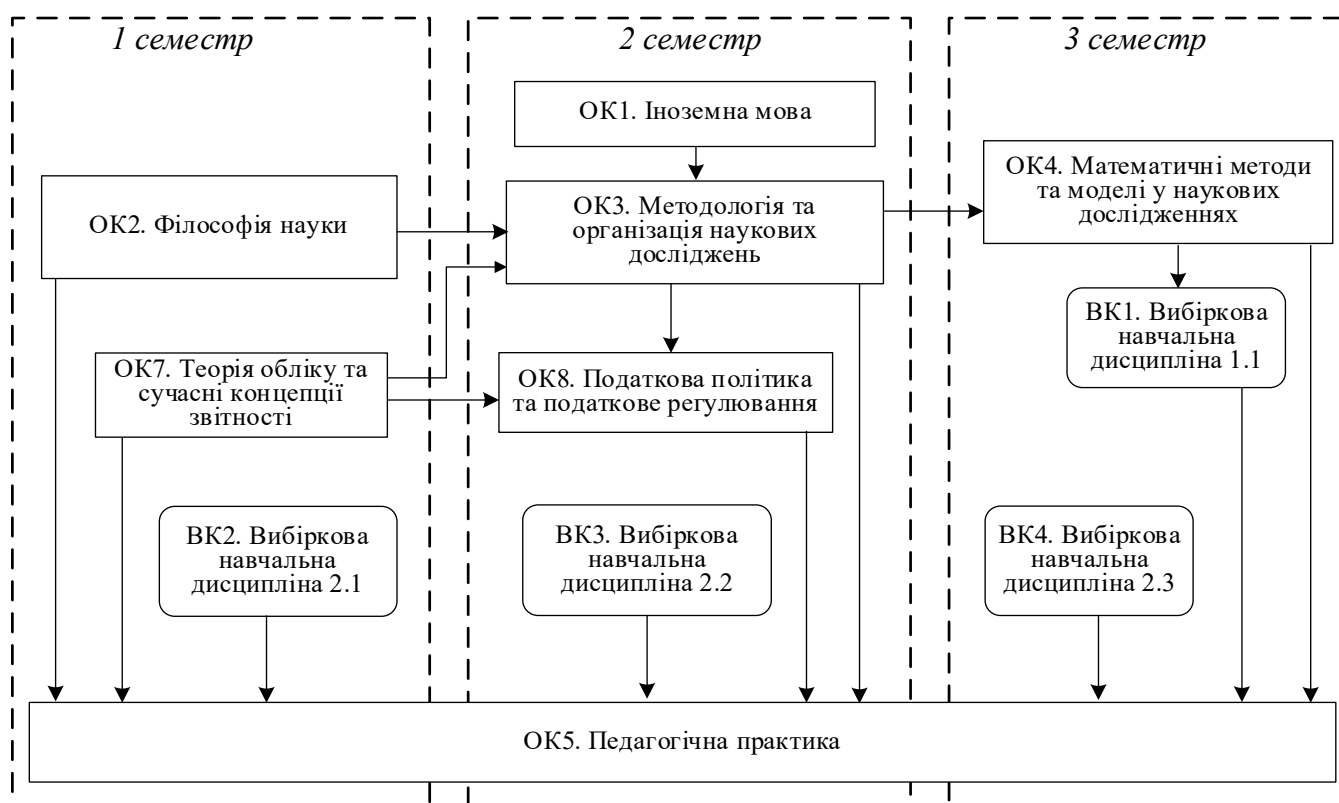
1 семестр

2 семестр

3 семестр

ОК1. Іноземна мова

ОК2. Філософія науки

ОК3. Методологія та організація наукових досліджень

ОК4. Математичні методи та моделі у наукових дослідженнях

ВК1. Вибіркова навчальна дисципліна 1.1

ОК7. Теорія обліку та сучасні концепції звітності

ОК8. Податкова політика та податкове регулювання

ВК2. Вибіркова навчальна дисципліна 2.1

ВК3. Вибіркова навчальна дисципліна 2.2

ВК4. Вибіркова навчальна дисципліна 2.3

ОК5. Педагогічна практика